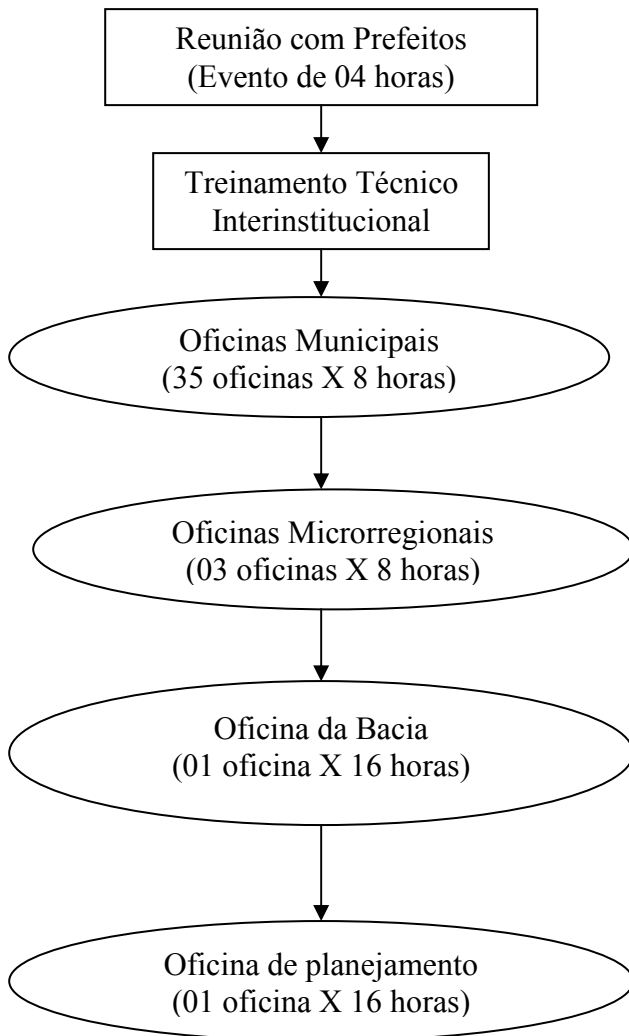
Reunião com Prefeitos
(Evento de 04 horas)

Treinamento Técnico
Interinstitucional

Oficinas Municipais
(35 oficinas X 8 horas)

Oficinas Microrregionais
(03 oficinas X 8 horas)

Oficina da Bacia
(01 oficina X 16 horas)

Oficina de planejamento
(01 oficina X 16 horas)